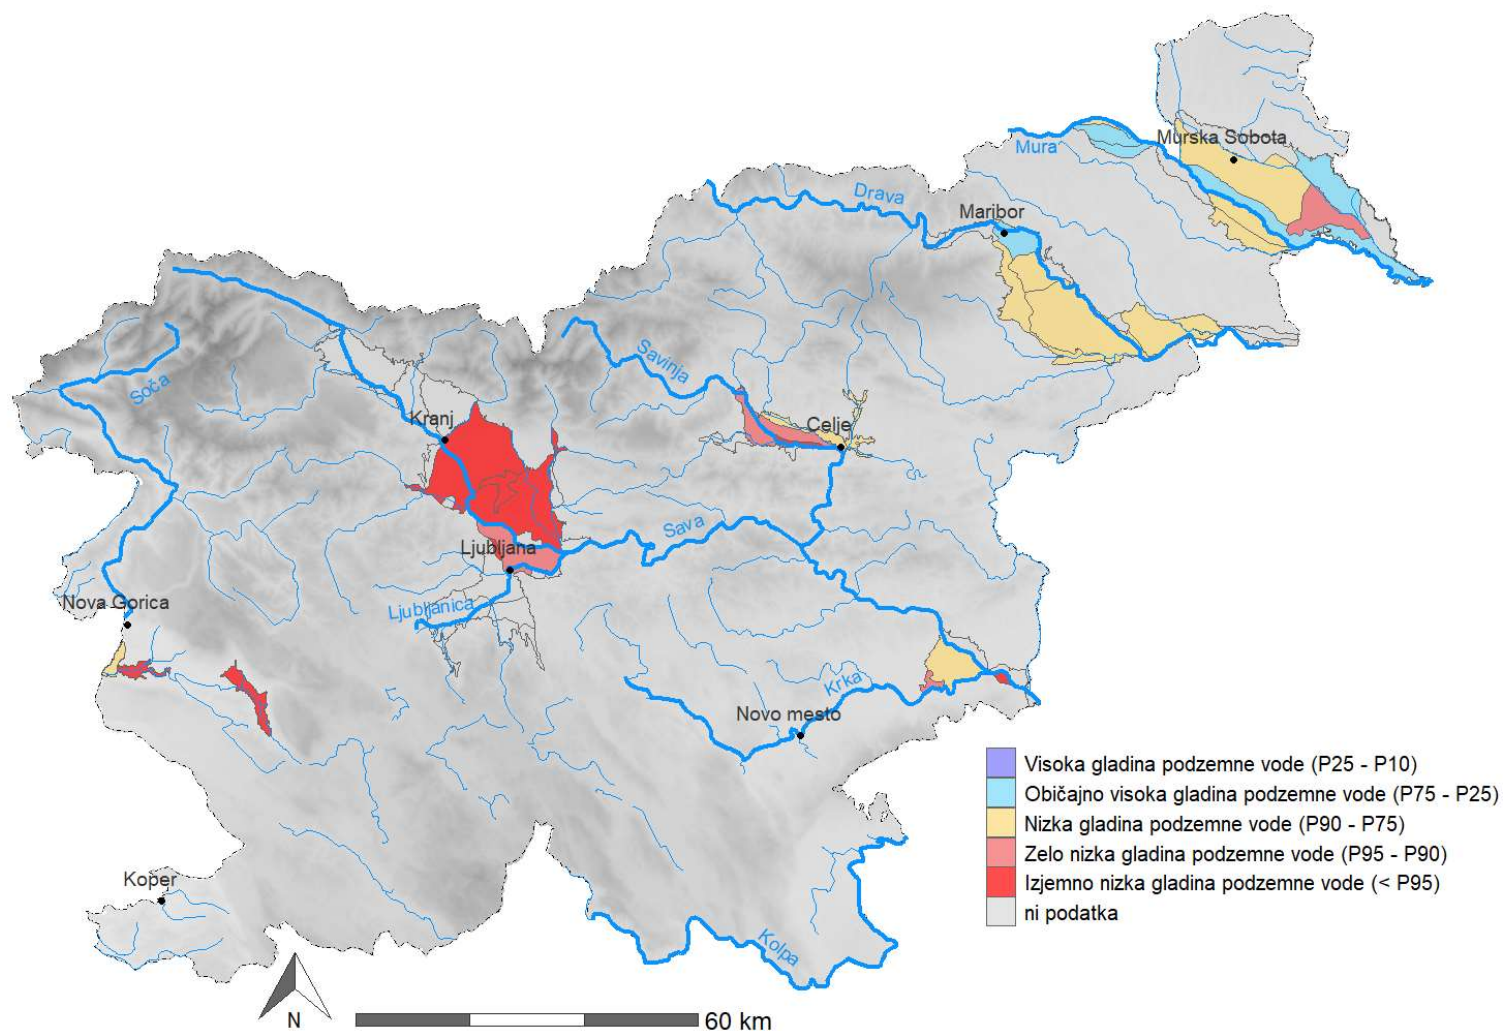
Murska Sobota
Mura
Drava
Maribor
Savinja
Soča
Kranj
Celje
Sava
Ljubljana
Ljubljanica
Nova Gorica
Krka
Novo mesto
Koper
Kolpa

Visoka gladina podzemne vode (P25 - P10)
Običajno visoka gladina podzemne vode (P75 - P25)
Nizka gladina podzemne vode (P90 - P75)
Zelo nizka gladina podzemne vode (P95 - P90)
Izjemno nizka gladina podzemne vode (< P95)
ni podatka

N
60 km